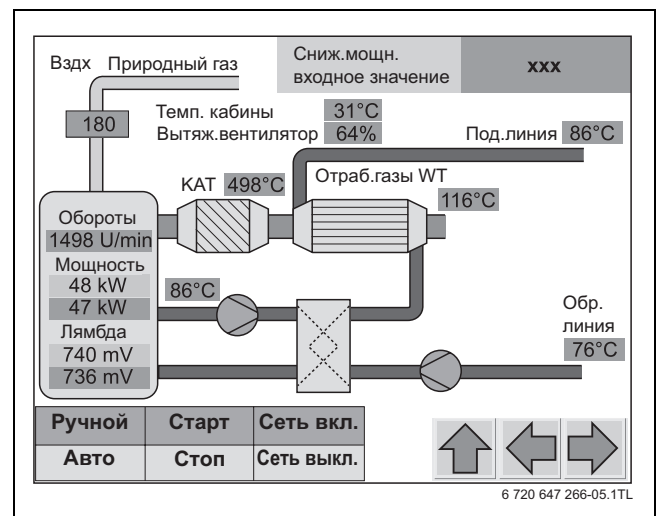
Вздх Природный газ

Сниж.мощн. входное значение

xxx

180

Темп. кабины 31°C
Вытяж.вентилятор 64%

Под.линия 86°C

KAT 498°C

Отраб.газы WT

116°C

Обороты
1498 U/min
Мощность
48 kW
47 kW
Лямбда
740 mV
736 mV

86°C

Обр. линия
76°C

| Ручной | Старт | Сеть вкл. |
|---|---|---|
| Авто | Стоп | Сеть выкл. |

6 720 647 266-05.1TL